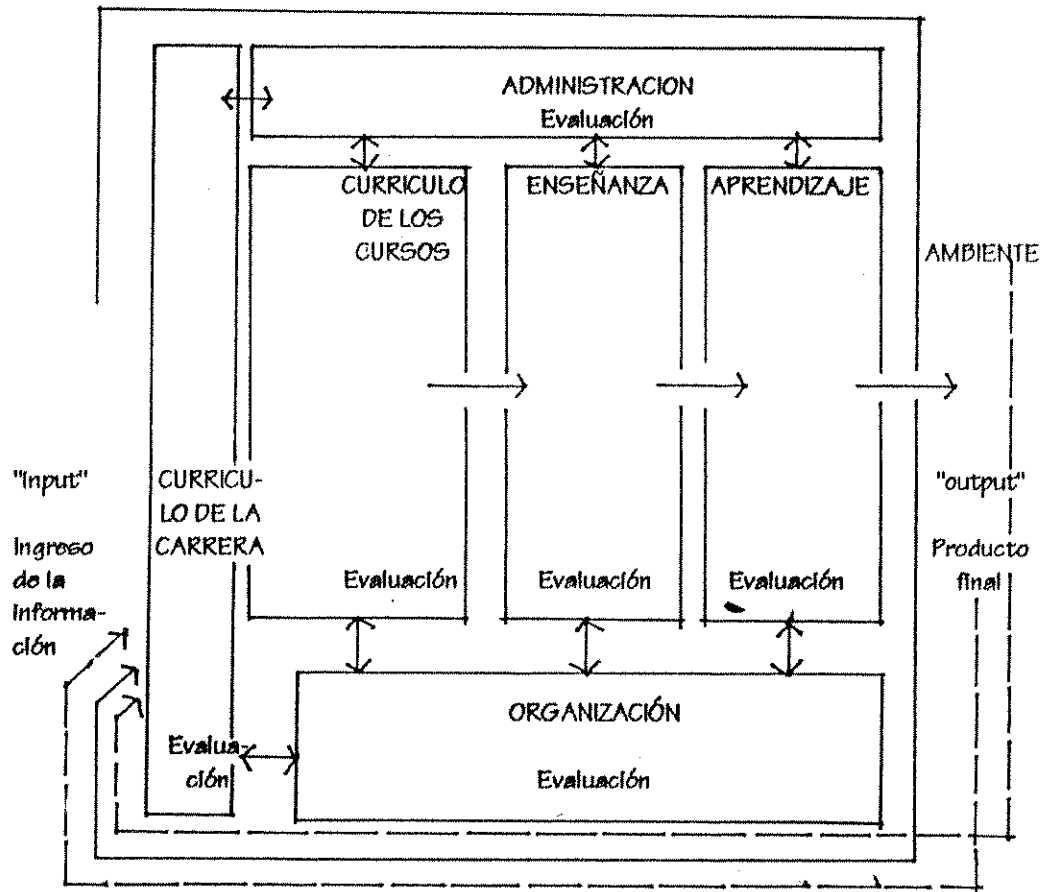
ADMINISTRACION
Evaluación

CURRICULO DE LOS CURSOS

ENSEÑANZA

APRENDIZAJE

AMBIENTE

"input"

Ingreso de la información

CURRICULO DE LA CARRERA

Evaluación

Evaluación

Evaluación

"output"

Producto final

ORGANIZACIÓN

Evaluación

Evaluación